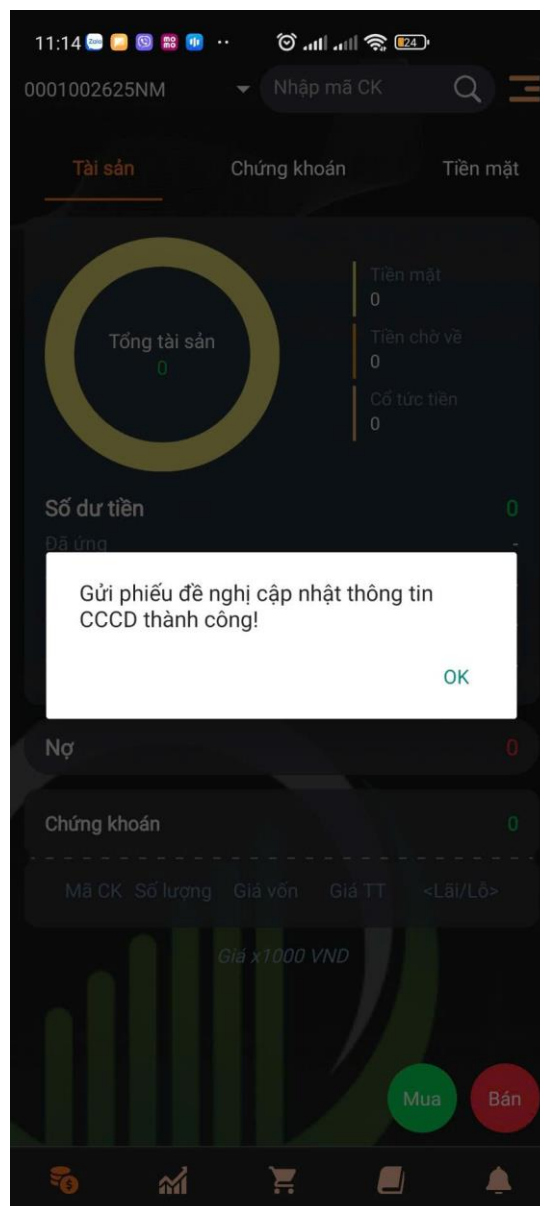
11:14 24

0001002625NM
Nhập mã CK

Tài sản
Chứng khoán
Tiền mặt

Tổng tài sản
0

Tiền mặt
0
Tiền chờ về
0
Cổ tức tiền
0

Số dư tiền
0
Đã ứng
-

Gửi phiếu đề nghị cập nhật thông tin CCCD thành công!

OK

Nợ
0

Chứng khoán
0

| Mã CK | Số lượng | Giá vốn | Giá TT | <Lãi/Lỗ> |
|---|---|---|---|---|

Giá x1000 VND

Mua
Bán